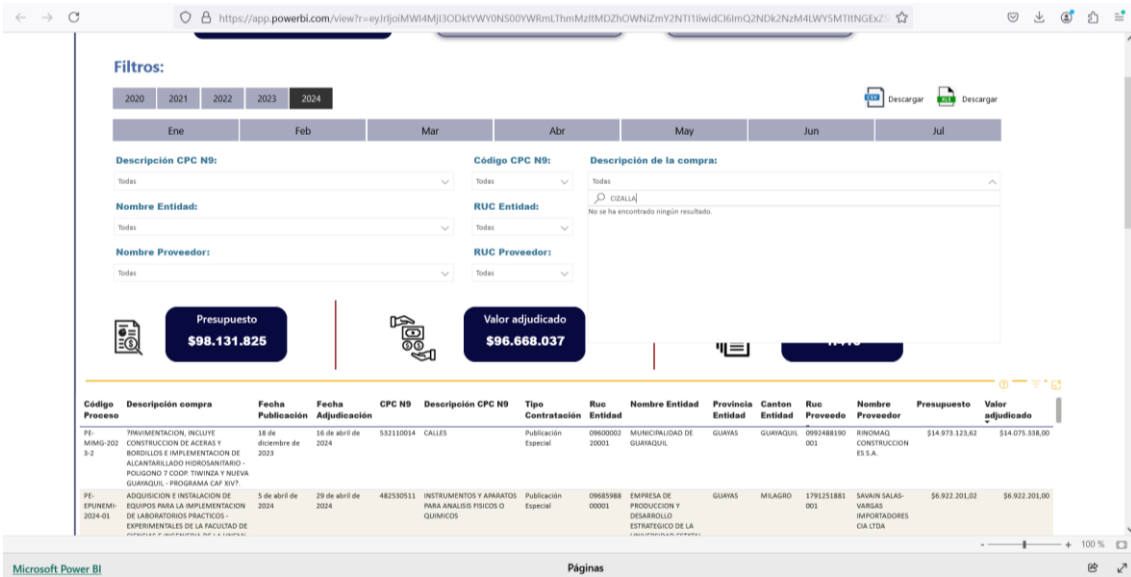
https://app.powerbi.com/view?r=eyJrIjoiMWI4MjI3ODktYWY0NS00YWRmLThmMzItMDZhOWNiZmY2NTI1IiwidCI6ImQ2NDk2NzM4LWY5MTItNGExZ

Filtros:

2020 2021 2022 2023 2024

Descargar Descargar

| Ene | Feb | Mar | Abr | May | Jun | Jul |
|---|---|---|---|---|---|---|

Descripción CPC N9:
Todas

Código CPC N9:
Todas

Descripción de la compra:
Todas

CIZALLA
No se ha encontrado ningún resultado.

Nombre Entidad:
Todas

RUC Entidad:
Todas

Nombre Proveedor:
Todas

RUC Proveedor:
Todas

Presupuesto
$98.131.825

Valor adjudicado
$96.668.037

| Código Proceso | Descripción compra | Fecha Publicación | Fecha Adjudicación | CPC N9 | Descripción CPC N9 | Tipo Contratación | Ruc Entidad | Nombre Entidad | Provincia Entidad | Canton Entidad | Ruc Proveedo | Nombre Proveedor | Presupuesto | Valor adjudicado |
|---|---|---|---|---|---|---|---|---|---|---|---|---|---|---|
| PE-MIMG-2023-2 | 7PAVIMENTACION, INCLUYE CONSTRUCCION DE ACERAS Y BORDILLOS E IMPLEMENTACION DE ALCANTARILLADO HIDROSANITARIO - POLIGONO 7 COOP. TIWINZA Y NUEVA GUAYAQUIL - PROGRAMA CAF XIV?. | 18 de diciembre de 2023 | 16 de abril de 2024 | 532110014 | CALLES | Publicación Especial | 0960000220001 | MUNICIPALIDAD DE GUAYAQUIL | GUAYAS | GUAYAQUIL | 0992488190001 | RINOMAQ CONSTRUCCIONES S.A. | $14.973.123,62 | $14.075.338,00 |
| PE-EPUNEMI-2024-01 | ADQUISICION E INSTALACION DE EQUIPOS PARA LA IMPLEMENTACION DE LABORATORIOS PRACTICOS - EXPERIMENTALES DE LA FACULTAD DE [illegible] | 5 de abril de 2024 | 29 de abril de 2024 | 482530511 | INSTRUMENTOS Y APARATOS PARA ANALISIS FISICOS O QUIMICOS | Publicación Especial | 0968598800001 | EMPRESA DE PRODUCCION Y DESARROLLO ESTRATEGICO DE LA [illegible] | GUAYAS | MILAGRO | 1791251881001 | SAVAIN SALAS-VARGAS IMPORTADORES CIA LTDA | $6.922.201,02 | $6.922.201,00 |

100 %

Microsoft Power BI
Páginas